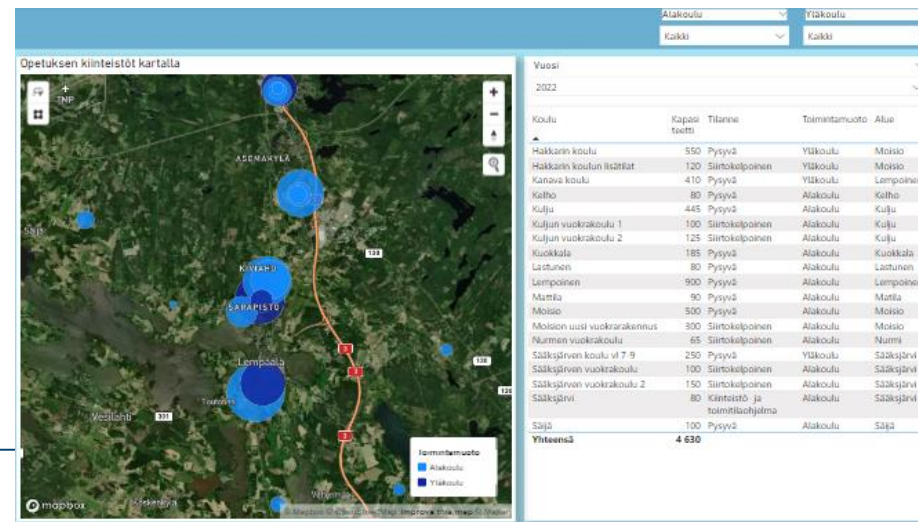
Alakoulu
Kaikki
Yläkoulu
Kaikki

Opetuksen kiinteistöt kartalla

TNP
ASEMAKYLÄ
Säijä
130
KIVIAHO
SARAPISTO
Lempäälä
Vesilahti
301
130
3
3
3
Toimintamuoto
Alakoulu
Yläkoulu
mapbox
© Mapbox © OpenStreetMap Improve this map © Maxar

Vuosi
2022

| Koulu | Kapasiteetti | Tilanne | Toimintamuoto | Alue |
|---|---|---|---|---|
| Hakkarin koulu | 550 | Pysyvä | Yläkoulu | Moisio |
| Hakkarin koulun lisätilat | 120 | Siirtokelpoinen | Yläkoulu | Moisio |
| Kanava koulu | 410 | Pysyvä | Yläkoulu | Lempoine |
| Kelho | 80 | Pysyvä | Alakoulu | Kelho |
| Kulju | 445 | Pysyvä | Alakoulu | Kulju |
| Kuljun vuokrakoulu 1 | 100 | Siirtokelpoinen | Alakoulu | Kulju |
| Kuljun vuokrakoulu 2 | 125 | Siirtokelpoinen | Alakoulu | Kulju |
| Kuokkala | 185 | Pysyvä | Alakoulu | Kuokkala |
| Lastunen | 80 | Pysyvä | Alakoulu | Lastunen |
| Lempoinen | 900 | Pysyvä | Alakoulu | Lempoine |
| Mattila | 90 | Pysyvä | Alakoulu | Mattila |
| Moisio | 500 | Pysyvä | Alakoulu | Moisio |
| Moision uusi vuokrarakennus | 300 | Siirtokelpoinen | Alakoulu | Moisio |
| Nurmen vuokrakoulu | 65 | Siirtokelpoinen | Alakoulu | Nurmi |
| Sääksjärven koulu vl 7-9 | 250 | Pysyvä | Yläkoulu | Sääksjärvi |
| Sääksjärven vuokrakoulu | 100 | Siirtokelpoinen | Alakoulu | Sääksjärvi |
| Sääksjärven vuokrakoulu 2 | 150 | Siirtokelpoinen | Alakoulu | Sääksjärvi |
| Sääksjärvi | 80 | Kiinteistö- ja toimitilaohjelma | Alakoulu | Sääksjärvi |
| Säijä | 100 | Pysyvä | Alakoulu | Säijä |
| Yhteensä | 4 630 | | | |